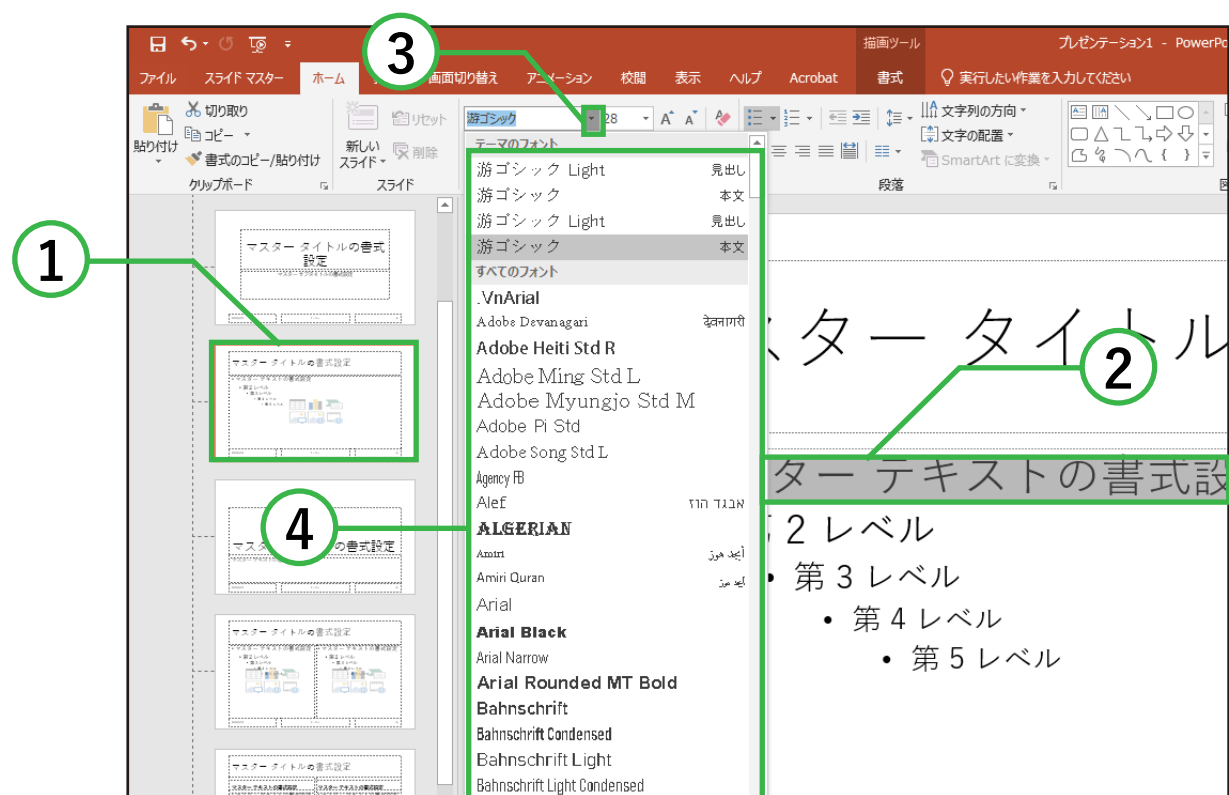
3

描画ツール

プレゼンテーション1 - PowerPo

ファイル スライド マスター ホーム 画面切り替え アニメーション 校閲 表示 ヘルプ Acrobat 書式 実行したい作業を入力してください

切り取り
コピー
書式のコピー/貼り付け
貼り付け
クリップボード

新しいスライド
リセット
削除
スライド

游ゴシック 28

文字列の方向
文字の配置
SmartArt に変換
段落

テーマのフォント
游ゴシック Light 見出し
游ゴシック 本文
游ゴシック Light 見出し
游ゴシック 本文
すべてのフォント
.VnArial
Adobe Devanagari देवनागरी
Adobe Heiti Std R
Adobe Ming Std L
Adobe Myungjo Std M
Adobe Pi Std
Adobe Song Std L
Agency FB
Alef אבגד הוז
ALGERIAN
Amiri أبجد هوز
Amiri Quran أبجد هوز
Arial
Arial Black
Arial Narrow
Arial Rounded MT Bold
Bahnschrift
Bahnschrift Condensed
Bahnschrift Light
Bahnschrift Light Condensed

1

マスター タイトルの書式設定

マスター タイトルの書式設定

2

4

マスター タイトルの書式設定

マスター タイトルの書式設定

マスター タイトルの書式設定

スター タイトル

スター テキストの書式設

2 レベル
• 第 3 レベル
• 第 4 レベル
• 第 5 レベル